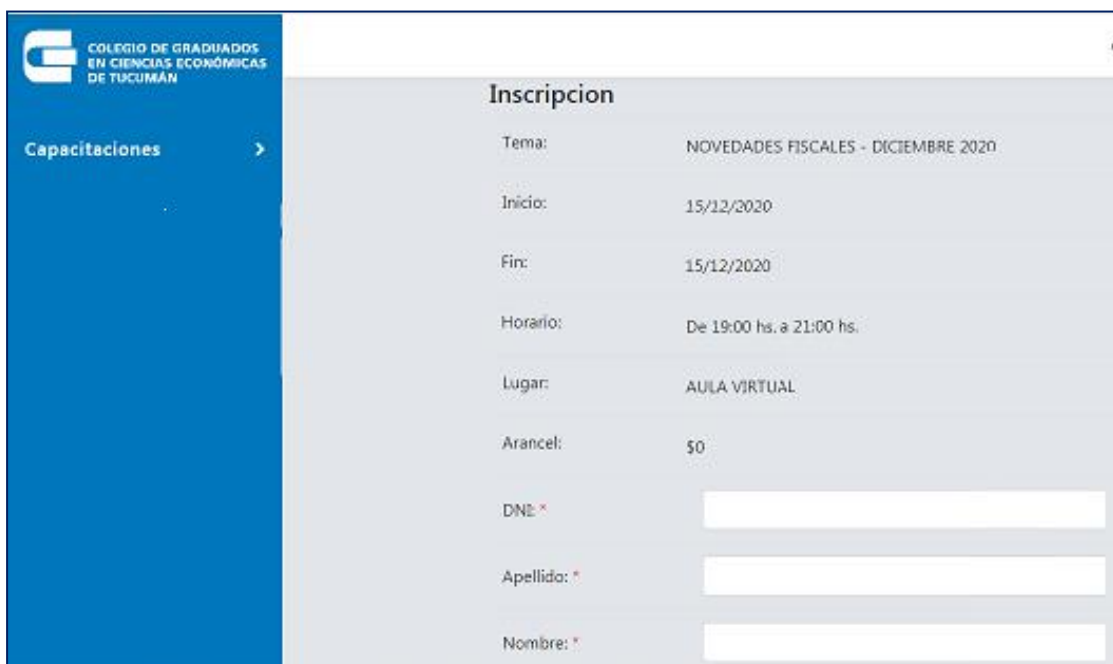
COLEGIO DE GRADUADOS EN CIENCIAS ECONÓMICAS DE TUCUMÁN

Capacitaciones >

Inscripcion

Tema: NOVEDADES FISCALES - DICIEMBRE 2020

Inicio: 15/12/2020

Fin: 15/12/2020

Horario: De 19:00 hs. a 21:00 hs.

Lugar: AULA VIRTUAL

Arancel: $0

DNI: *

Apellido: *

Nombre: *